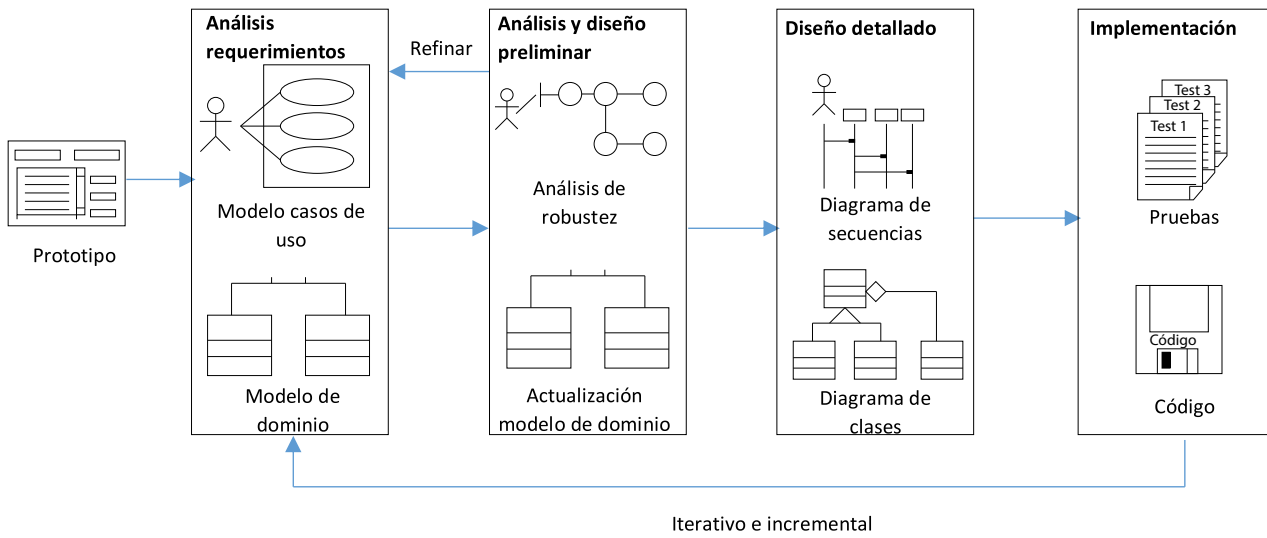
Prototipo

Análisis requerimientos

Modelo casos de uso

Modelo de dominio

Refinar

Análisis y diseño preliminar

Análisis de robustez

Actualización modelo de dominio

Diseño detallado

Diagrama de secuencias

Diagrama de clases

Implementación

Test 3
Test 2
Test 1

Pruebas

Código

Código

Iterativo e incremental